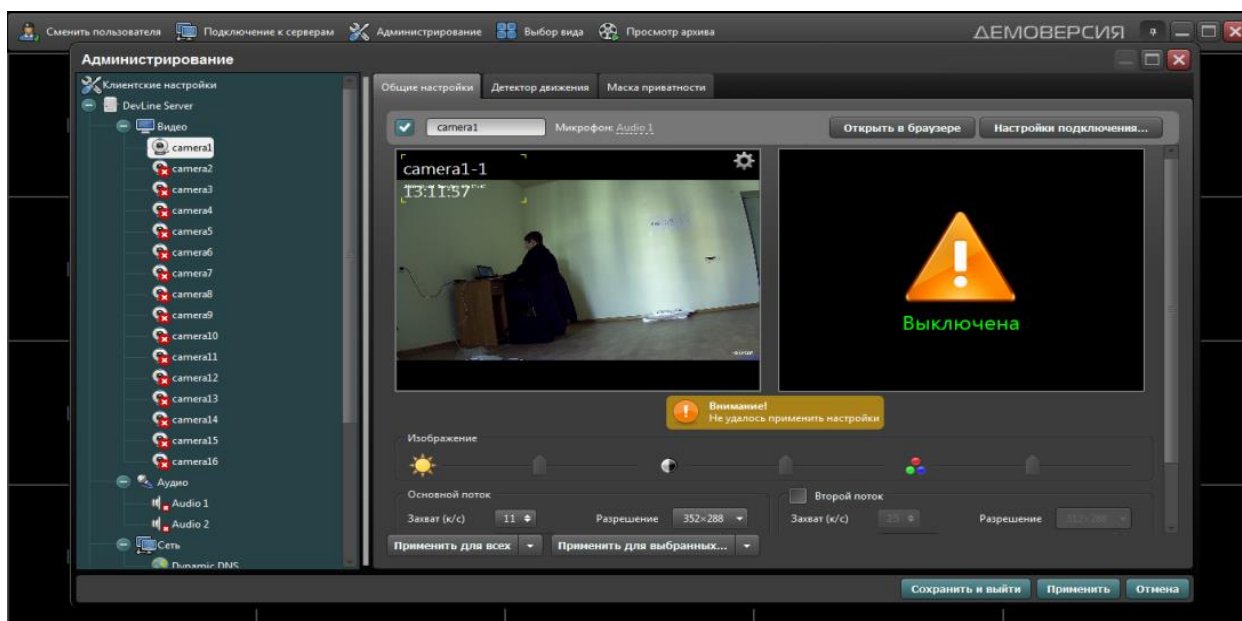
Сменить пользователя Подключение к серверам Администрирование Выбор вида Просмотр архива ДЕМОВЕРСИЯ

Администрирование

Клиентские настройки
DevLine Server
Видео
camera1
camera2
camera3
camera4
camera5
camera6
camera7
camera8
camera9
camera10
camera11
camera12
camera13
camera14
camera15
camera16
Аудио
Audio 1
Audio 2
Сеть
Dynamic DNS

Общие настройки | Детектор движения | Маска приватности

camera1 Микрофон: Audio 1 Открыть в браузере Настройки подключения...

camera1-1
13:11:57

Выключена

Внимание!
Не удалось применить настройки

Изображение

Основной поток
Захват (к/с) 11 Разрешение 352×288

Второй поток
Захват (к/с) 25 Разрешение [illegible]

Применить для всех Применить для выбранных...

Сохранить и выйти Применить Отмена